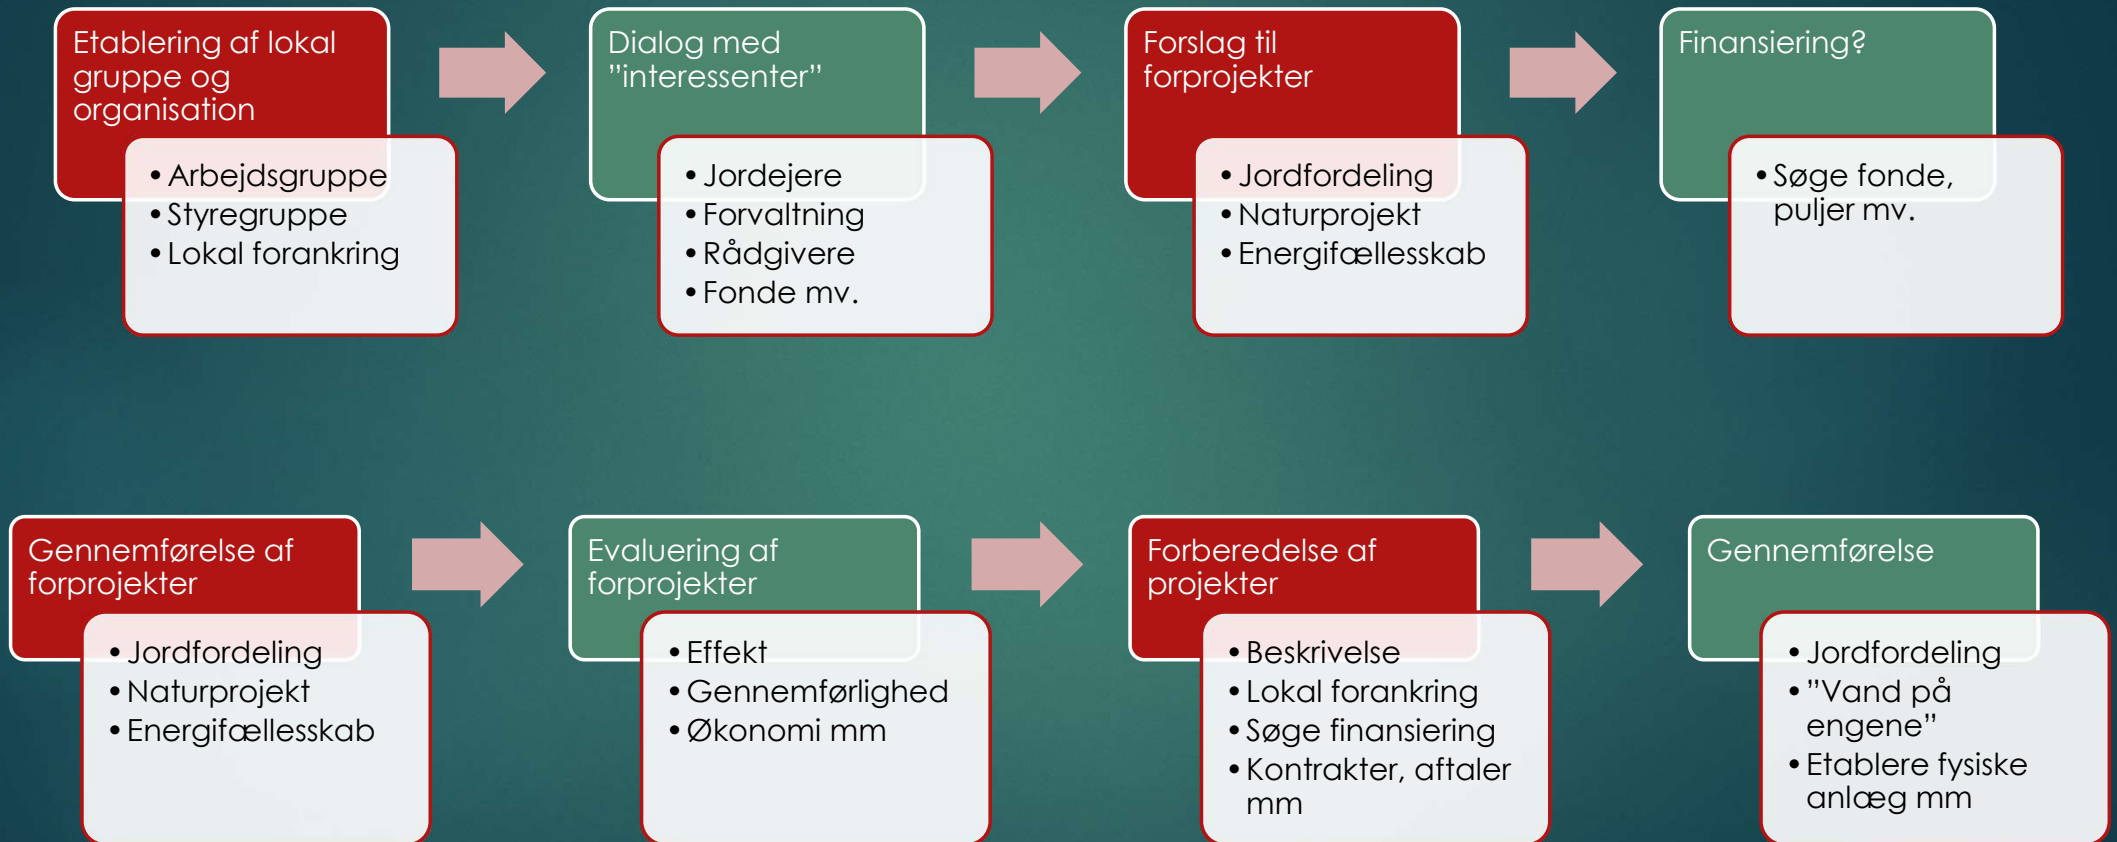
Etablering af lokal gruppe og organisation

- Arbejdsgruppe
- Styregruppe
- Lokal forankring

Dialog med "interessenter"

- Jordejere
- Forvaltning
- Rådgivere
- Fonde mv.

Forslag til forprojekter

- Jordfordeling
- Naturprojekt
- Energifællesskab

Finansiering?

- Søge fonde, puljer mv.

Gennemførelse af forprojekter

- Jordfordeling
- Naturprojekt
- Energifællesskab

Evaluering af forprojekter

- Effekt
- Gennemførlighed
- Økonomi mm

Forberedelse af projekter

- Beskrivelse
- Lokal forankring
- Søge finansiering
- Kontrakter, aftaler mm

Gennemførelse

- Jordfordeling
- "Vand på engene"
- Etablere fysiske anlæg mm